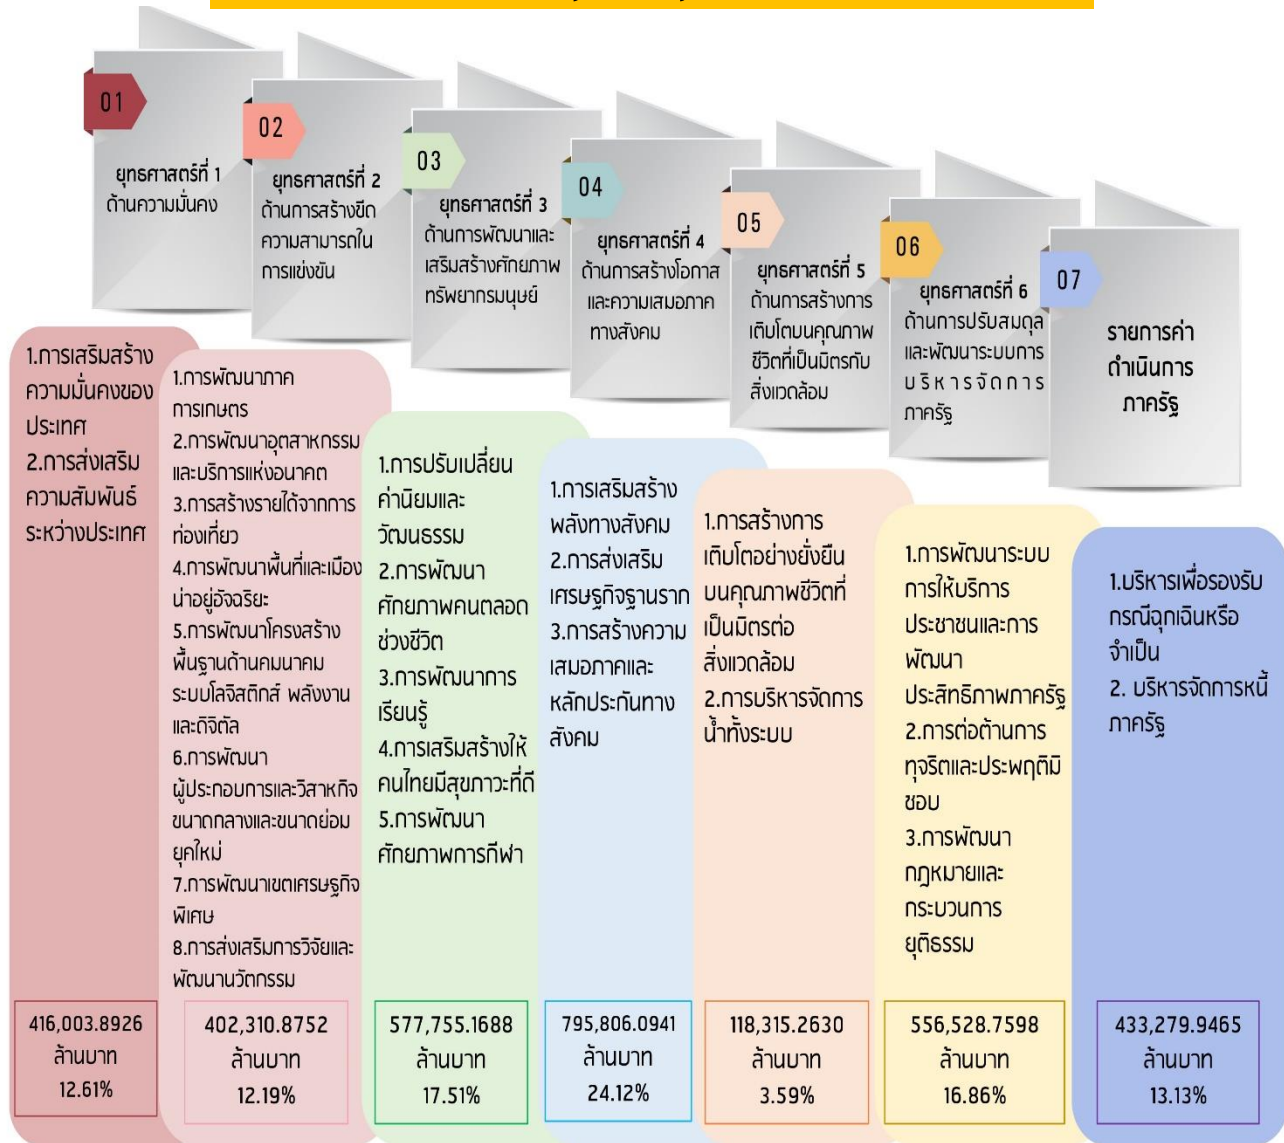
01
ยุทธศาสตร์ที่ 1 ด้านความมั่นคง

02
ยุทธศาสตร์ที่ 2 ด้านการสร้างขีดความสามารถในการแข่งขัน

03
ยุทธศาสตร์ที่ 3 ด้านการพัฒนาและเสริมสร้างศักยภาพทรัพยากรมนุษย์

04
ยุทธศาสตร์ที่ 4 ด้านการสร้างโอกาสและความเสมอภาคทางสังคม

05
ยุทธศาสตร์ที่ 5 ด้านการสร้างการเติบโตบนคุณภาพชีวิตที่เป็นมิตรกับสิ่งแวดล้อม

06
ยุทธศาสตร์ที่ 6 ด้านการปรับสมดุลและพัฒนาระบบการบริหารจัดการภาครัฐ

07
รายการค่าดำเนินการภาครัฐ

1.การเสริมสร้างความมั่นคงของประเทศ
2.การส่งเสริมความสัมพันธ์ระหว่างประเทศ

1.การพัฒนาภาคการเกษตร
2.การพัฒนาอุตสาหกรรมและบริการแห่งอนาคต
3.การสร้างรายได้จากการท่องเที่ยว
4.การพัฒนาพื้นที่และเมืองน่าอยู่อัจฉริยะ
5.การพัฒนาโครงสร้างพื้นฐานด้านคมนาคม ระบบโลจิสติกส์ พลังงานและดิจิตัล
6.การพัฒนาผู้ประกอบการและวิสาหกิจขนาดกลางและขนาดย่อมยุคใหม่
7.การพัฒนาเขตเศรษฐกิจพิเศษ
8.การส่งเสริมการวิจัยและพัฒนานวัตกรรม

1.การปรับเปลี่ยนค่านิยมและวัฒนธรรม
2.การพัฒนาศักยภาพคนตลอดช่วงชีวิต
3.การพัฒนาการเรียนรู้
4.การเสริมสร้างให้คนไทยมีสุขภาวะที่ดี
5.การพัฒนาศักยภาพการกีฬา

1.การเสริมสร้างพลังทางสังคม
2.การส่งเสริมเศรษฐกิจฐานราก
3.การสร้างความเสมอภาคและหลักประกันทางสังคม

1.การสร้างการเติบโตอย่างยั่งยืนบนคุณภาพชีวิตที่เป็นมิตรต่อสิ่งแวดล้อม
2.การบริหารจัดการน้ำทั้งระบบ

1.การพัฒนาระบบการให้บริการประชาชนและการพัฒนาประสิทธิภาพภาครัฐ
2.การต่อต้านการทุจริตและประพฤติมิชอบ
3.การพัฒนากฎหมายและกระบวนการยุติธรรม

1.บริหารเพื่อรองรับกรณีฉุกเฉินหรือจำเป็น
2. บริหารจัดการหนี้ภาครัฐ

416,003.8926 ล้านบาท 12.61%

402,310.8752 ล้านบาท 12.19%

577,755.1688 ล้านบาท 17.51%

795,806.0941 ล้านบาท 24.12%

118,315.2630 ล้านบาท 3.59%

556,528.7598 ล้านบาท 16.86%

433,279.9465 ล้านบาท 13.13%